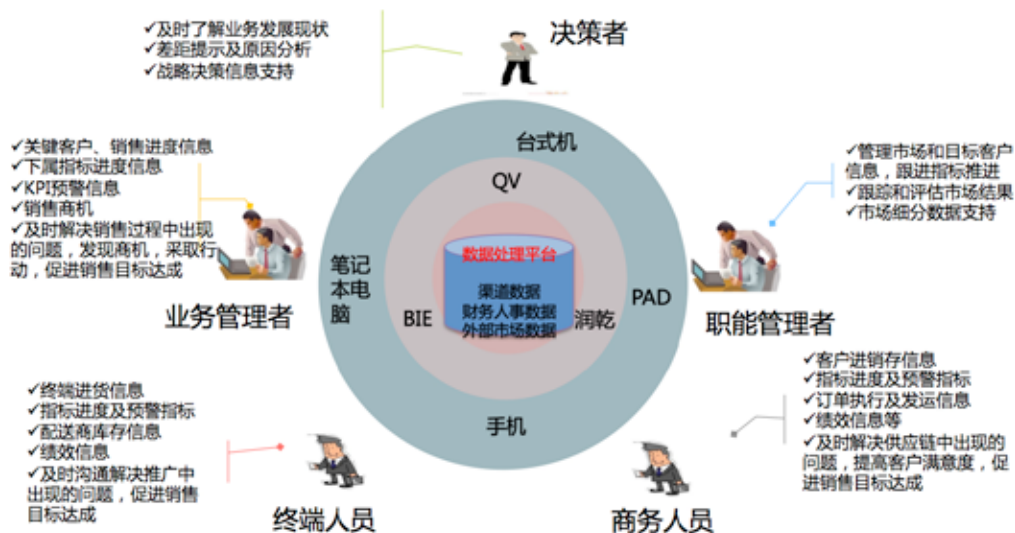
✓及时了解业务发展现状
✓差距提示及原因分析
✓战略决策信息支持

决策者

✓关键客户、销售进度信息
✓下属指标进度信息
✓KPI预警信息
✓销售商机
✓及时解决销售过程中出现的问题，发现商机，采取行动，促进销售目标达成

业务管理者

✓管理市场和目标客户信息，跟进指标推进
✓跟踪和评估市场结果
✓市场细分数据支持

职能管理者

台式机
QV
笔记本电脑
BIE
数据处理平台
渠道数据
财务人事数据
外部市场数据
润乾
PAD
手机

✓终端进货信息
✓指标进度及预警指标
✓配送商库存信息
✓绩效信息
✓及时沟通解决推广中出现的问题，促进销售目标达成

终端人员

✓客户进销存信息
✓指标进度及预警指标
✓订单执行及发运信息
✓绩效信息等
✓及时解决供应链中出现的问题，提高客户满意度，促进销售目标达成

商务人员